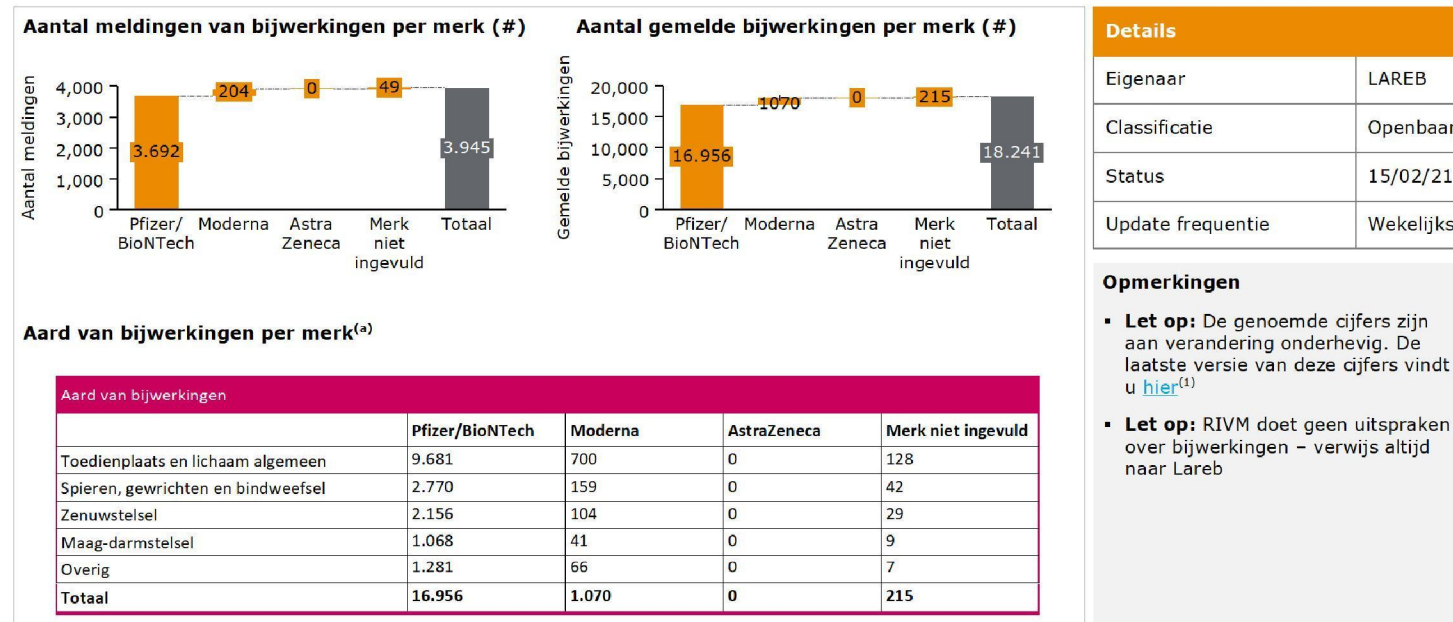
Aantal meldingen van bijwerkingen per merk (#)

Aantal meldingen
4,000
3,000
2,000
1,000
0

3.692
204
0
49
3.945

Pfizer/ BioNTech
Moderna
Astra Zeneca
Merk niet ingevuld
Totaal

Aantal gemelde bijwerkingen per merk (#)

Gemelde bijwerkingen
20,000
15,000
10,000
5,000
0

16.956
1070
0
215
18.241

Pfizer/ BioNTech
Moderna
Astra Zeneca
Merk niet ingevuld
Totaal

| Details | |
|---|---|
| Eigenaar | LAREB |
| Classificatie | Openbaar |
| Status | 15/02/21 |
| Update frequentie | Wekelijks |

Opmerkingen

- Let op: De genoemde cijfers zijn aan verandering onderhevig. De laatste versie van deze cijfers vindt u hier$^{(1)}$
- Let op: RIVM doet geen uitspraken over bijwerkingen – verwijs altijd naar Lareb

Aard van bijwerkingen per merk$^{(a)}$

Aard van bijwerkingen

| | Pfizer/BioNTech | Moderna | AstraZeneca | Merk niet ingevuld |
|---|---|---|---|---|
| Toedienplaats en lichaam algemeen | 9.681 | 700 | 0 | 128 |
| Spieren, gewrichten en bindweefsel | 2.770 | 159 | 0 | 42 |
| Zenuwstelsel | 2.156 | 104 | 0 | 29 |
| Maag-darmstelsel | 1.068 | 41 | 0 | 9 |
| Overig | 1.281 | 66 | 0 | 7 |
| Totaal | 16.956 | 1.070 | 0 | 215 |